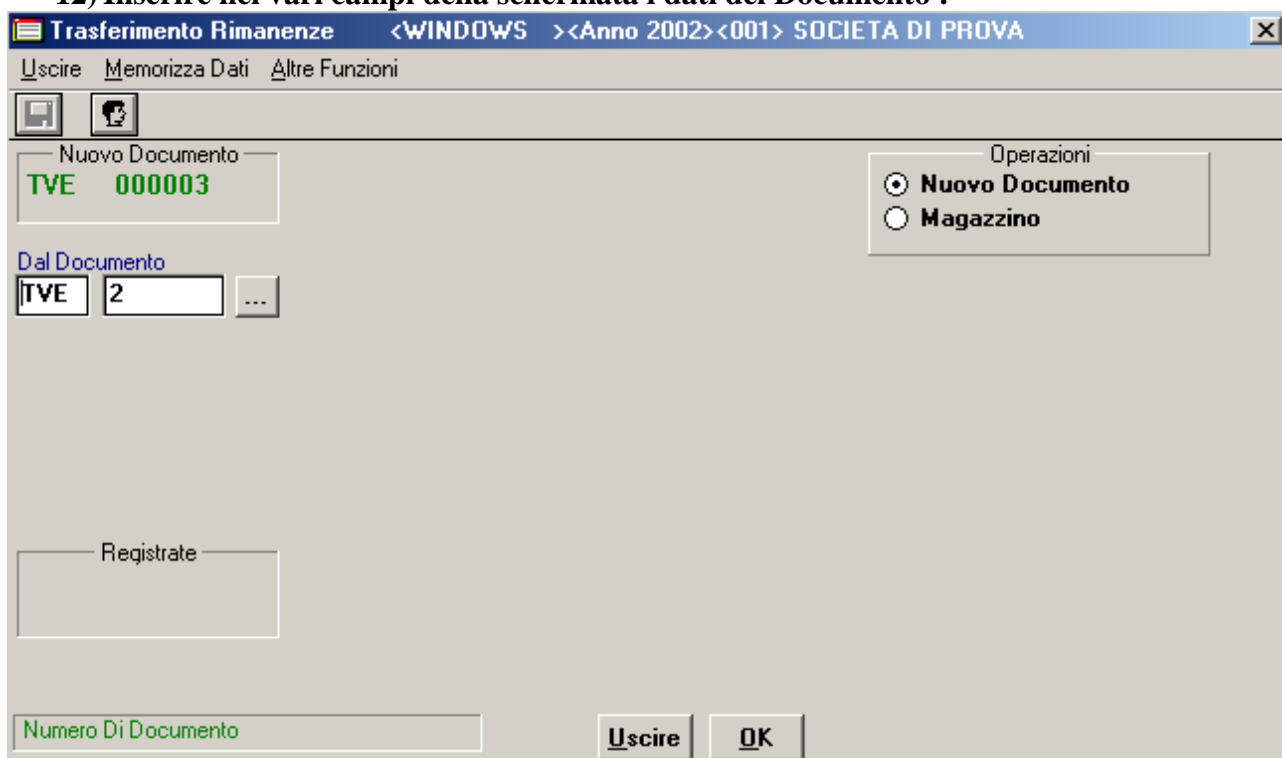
12) Inserire nei vari campi della schermata i dati del Documento :

Trasferimento Rimanenze <WINDOWS ><Anno 2002><001> SOCIETA DI PROVA

Uscire Memorizza Dati Altre Funzioni

Nuovo Documento
TVE 000003

Operazioni
Nuovo Documento
Magazzino

Dal Documento
TVE 2 ...

Registrate

Numero Di Documento

Uscire OK